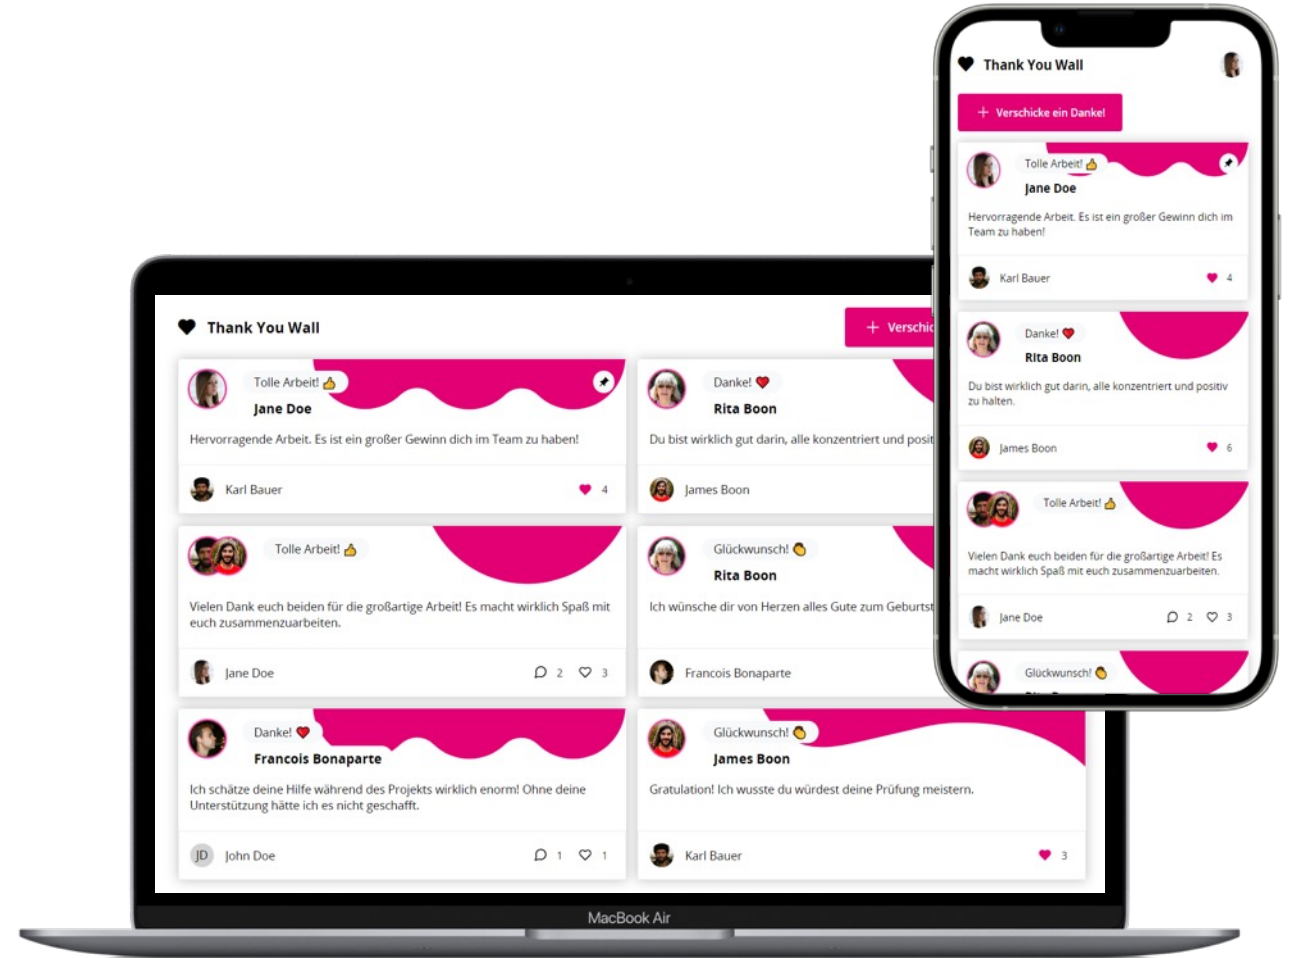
Thank You Wall

+ Verschicke ein Danke!

Tolle Arbeit! 👍
Jane Doe
Hervorragende Arbeit. Es ist ein großer Gewinn dich im Team zu haben!
Karl Bauer 4

Danke! ❤
Rita Boon
Du bist wirklich gut darin, alle konzentriert und positiv zu halten.
James Boon 6

Tolle Arbeit! 👍
Vielen Dank euch beiden für die großartige Arbeit! Es macht wirklich Spaß mit euch zusammenzuarbeiten.
Jane Doe 2 3

Glückwunsch!
Rita Boon
Ich wünsche dir von Herzen alles Gute zum Geburts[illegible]
Francois Bonaparte

Danke! ❤
Francois Bonaparte
Ich schätze deine Hilfe während des Projekts wirklich enorm! Ohne deine Unterstützung hätte ich es nicht geschafft.
JD John Doe 1 1

Glückwunsch!
James Boon
Gratulation! Ich wusste du würdest deine Prüfung meistern.
Karl Bauer 3

Thank You Wall
+ Verschic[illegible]

MacBook Air

Thank You Wall
+ Verschicke ein Danke!
Tolle Arbeit! 👍
Jane Doe
Hervorragende Arbeit. Es ist ein großer Gewinn dich im Team zu haben!
Karl Bauer 4
Danke! ❤
Rita Boon
Du bist wirklich gut darin, alle konzentriert und positiv zu halten.
James Boon 6
Tolle Arbeit! 👍
Vielen Dank euch beiden für die großartige Arbeit! Es macht wirklich Spaß mit euch zusammenzuarbeiten.
Jane Doe 2 3
Glückwunsch!